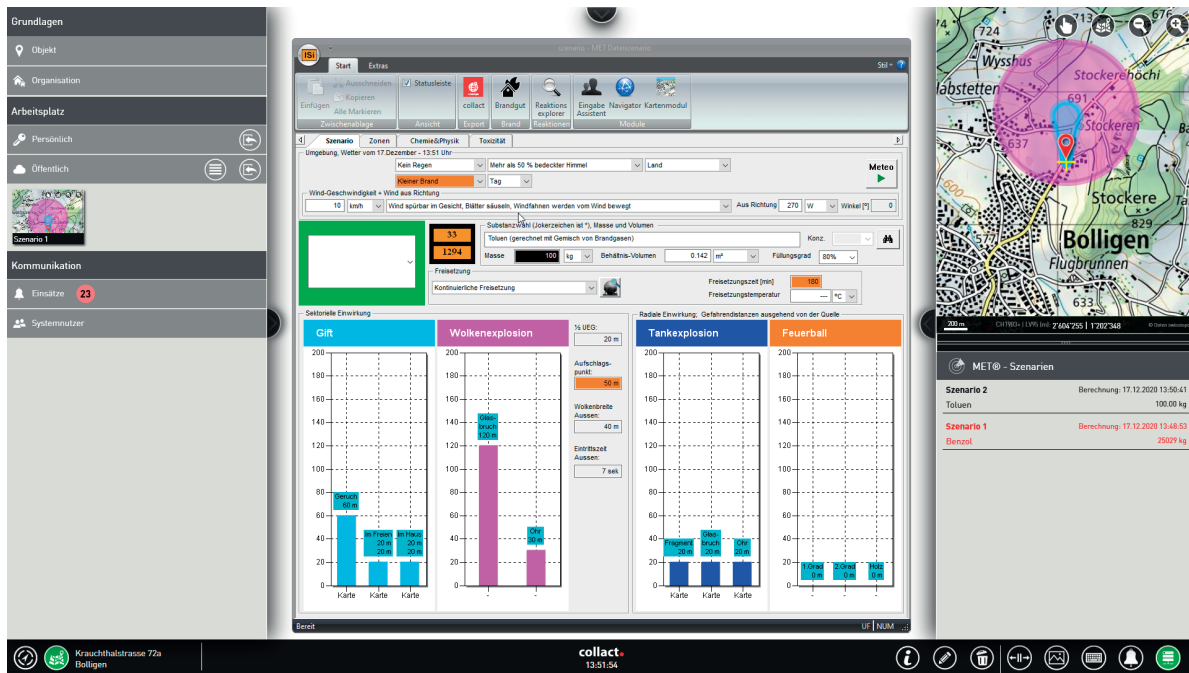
Grundlagen

Objekt

Organisation

Arbeitsplatz

Persönlich

Öffentlich

Szenario 1

Kommunikation

Einsätze 23

Systemnutzer

szenario - MET Datenszenario

Start Extras

Stil

Einfügen Ausschneiden Kopieren Alle Markieren

Zwischenablage

Statusleiste

Ansicht

collact

Export

Brandgut

Brand

Reaktions explorer

Reaktionen

Eingabe Assistent Navigator Kartenmodul

Module

Szenario Zonen Chemie&Physik Toxizität

Umgebung, Wetter vom 17.Dezember - 13:51 Uhr

Kein Regen

Mehr als 50 % bedeckter Himmel

Land

Kleiner Brand

Tag

Meteo

Wind-Geschwindigkeit + Wind aus Richtung

10 km/h Wind spürbar im Gesicht, Blätter säuseln, Windfahnen werden vom Wind bewegt

Aus Richtung 270 W Winkel [°] 0

33
1294

Substanzwahl (Jokerzeichen ist *), Masse und Volumen

Toluen (gerechnet mit Gemisch von Brandgasen)

Konz.

Masse 100 kg Behältnis-Volumen 0.142 m³ Füllungsgrad 80%

Freisetzung

Kontinuierliche Freisetzung

Freisetzungszeit [min] 180

Freisetzungstemperatur --- °C

Sektorielle Einwirkung

Gift

Wolkenexplosion

½ UEG: 20 m

Aufschlagspunkt: 50 m

Wolkenbreite Aussen: 40 m

Eintrittszeit Aussen: 7 sek

Radiale Einwirkung; Gefahrendistanzen ausgehend von der Quelle

Tankexplosion

Feuerball

200 180 160 140 120 100 80 60 40 20 0

Geruch 60 m

im Freien 20 m

im Haus 20 m

Karte Karte Karte

Glasbruch 120 m

Ohr 30 m

- -

Fragment 20 m

Glasbruch 20 m

Ohr 20 m

Karte Karte Karte

1.Grad 0 m

2.Grad 0 m

Holz 0 m

- - -

Bereit

UF NUM

724

676

Wysshus

Stockerehöchi

labstetten

691

Stockeren

637

Stockere

577

Bolligen

Flugbrunnen

633

600

200 m

CH1903+ | LV95 [m]: 2'604'255 | 1'202'348

MET® - Szenarien

Szenario 2 Berechnung: 17.12.2020 13:50:41

Toluen 100.00 kg

Szenario 1 Berechnung: 17.12.2020 13:48:53

Benzol 25029 kg

Krauchthalstrasse 72a
Bolligen

collact.
13:51:54